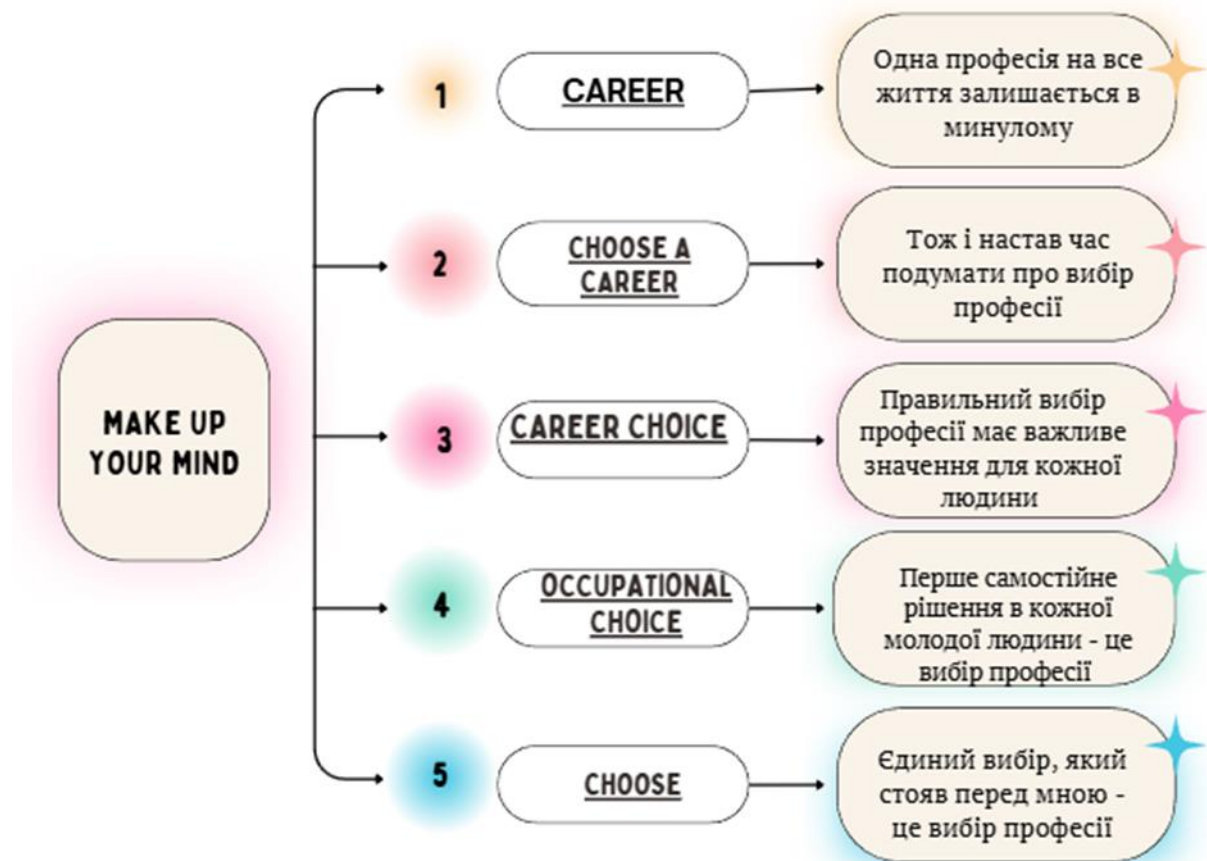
MAKE UP YOUR MIND

1

CAREER

Одна професія на все життя залишається в минулому

2

CHOOSE A CAREER

Тож і настав час подумати про вибір професії

3

CAREER CHOICE

Правильний вибір професії має важливе значення для кожної людини

4

OCCUPATIONAL CHOICE

Перше самостійне рішення в кожної молодої людини - це вибір професії

5

CHOOSE

Єдиний вибір, який стояв перед мною - це вибір професії